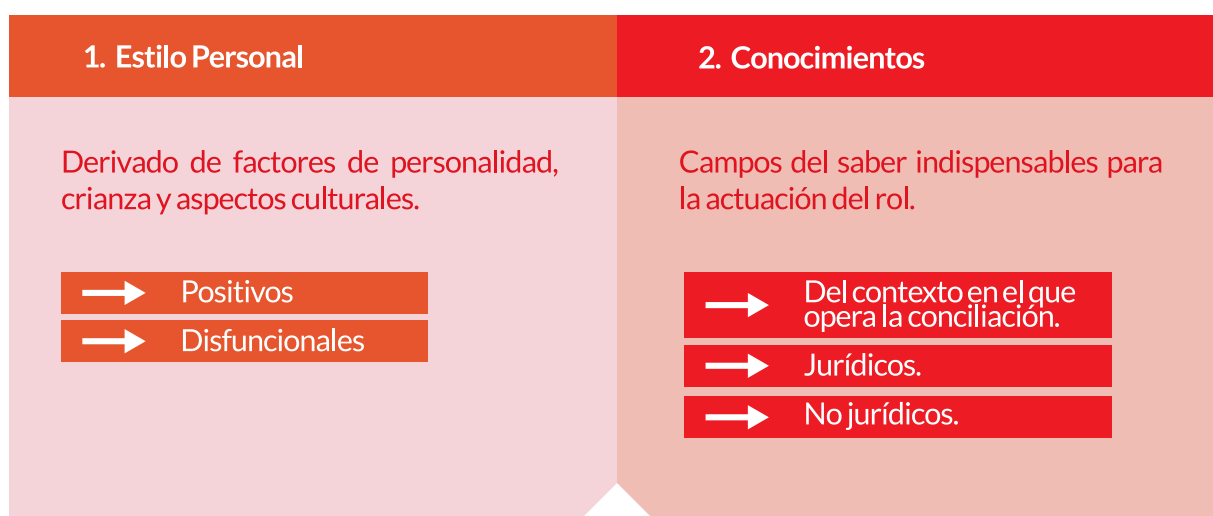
1. Estilo Personal

Derivado de factores de personalidad, crianza y aspectos culturales.

Positivos

Disfuncionales

2. Conocimientos

Campos del saber indispensables para la actuación del rol.

Del contexto en el que opera la conciliación.

Jurídicos.

No jurídicos.